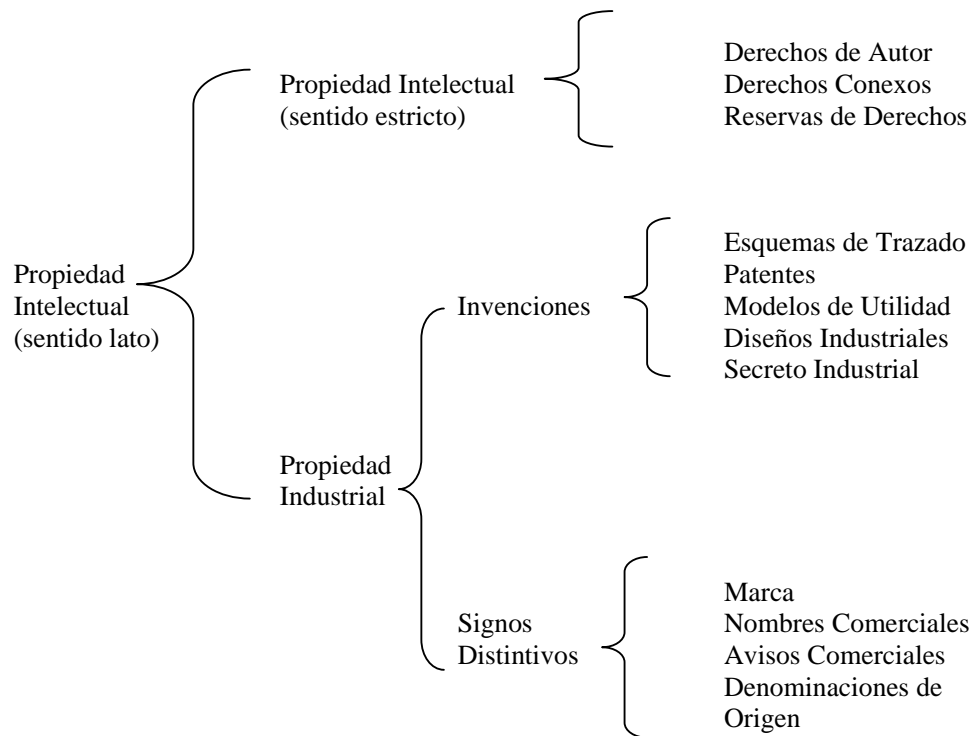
Propiedad Intelectual (sentido lato)

Propiedad Intelectual (sentido estricto)

Derechos de Autor
Derechos Conexos
Reservas de Derechos

Propiedad Industrial

Invenciones

Esquemas de Trazado
Patentes
Modelos de Utilidad
Diseños Industriales
Secreto Industrial

Signos Distintivos

Marca
Nombres Comerciales
Avisos Comerciales
Denominaciones de Origen